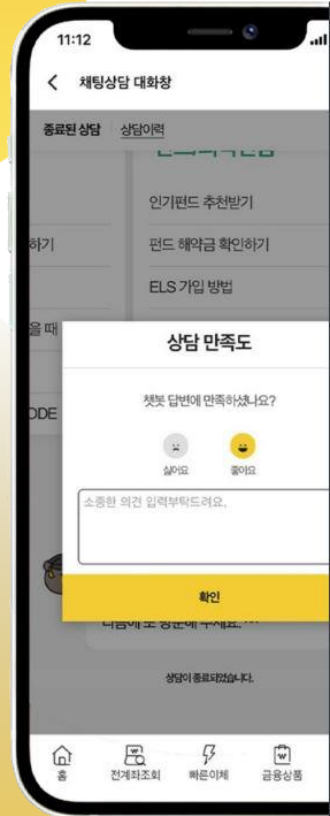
11:12

< 채팅상담 대화창

종료된 상담 상담이력

인기펀드 추천받기

하기 펀드 해약금 확인하기

ELS 가입 방법

을 때

ODE

상담 만족도

챗봇 답변에 만족하셨나요?

싫어요 좋아요

소중한 의견 입력부탁드려요.

확인

다음에 또 방문해 주세요.^^

상담이 종료되었습니다.

홈 전계좌조회 빠른이체 금융상품